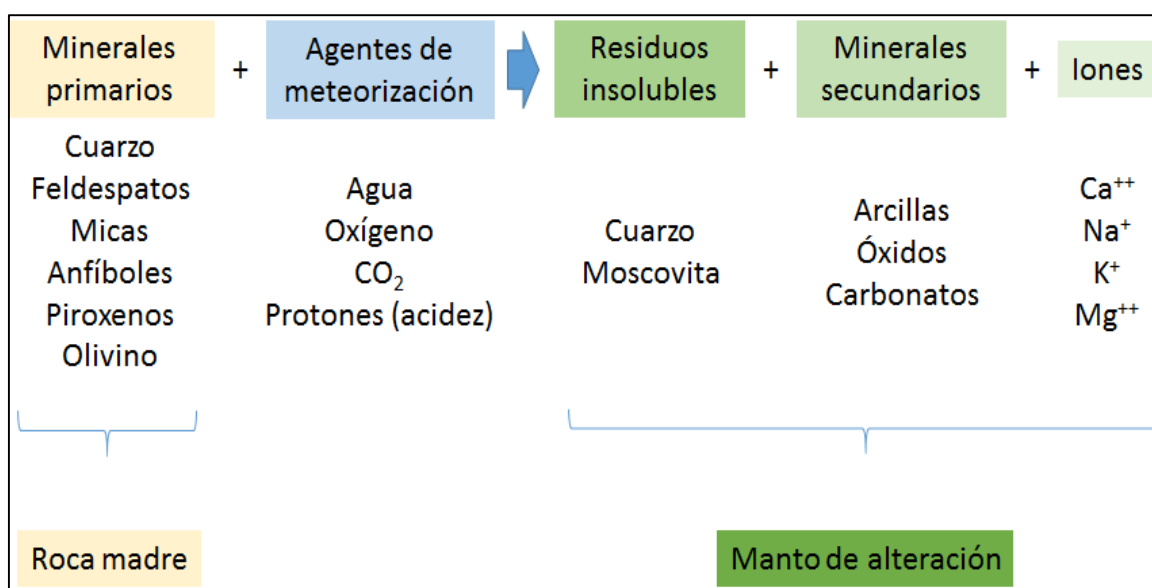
Minerales primarios + Agentes de meteorización → Residuos insolubles + Minerales secundarios + Iones

Cuarzo
Feldespatos
Micas
Anfíboles
Piroxenos
Olivino

Agua
Oxígeno
$CO_2$
Protones (acidez)

Cuarzo
Moscovita

Arcillas
Óxidos
Carbonatos

$Ca^{++}$
$Na^{+}$
$K^{+}$
$Mg^{++}$

Roca madre

Manto de alteración